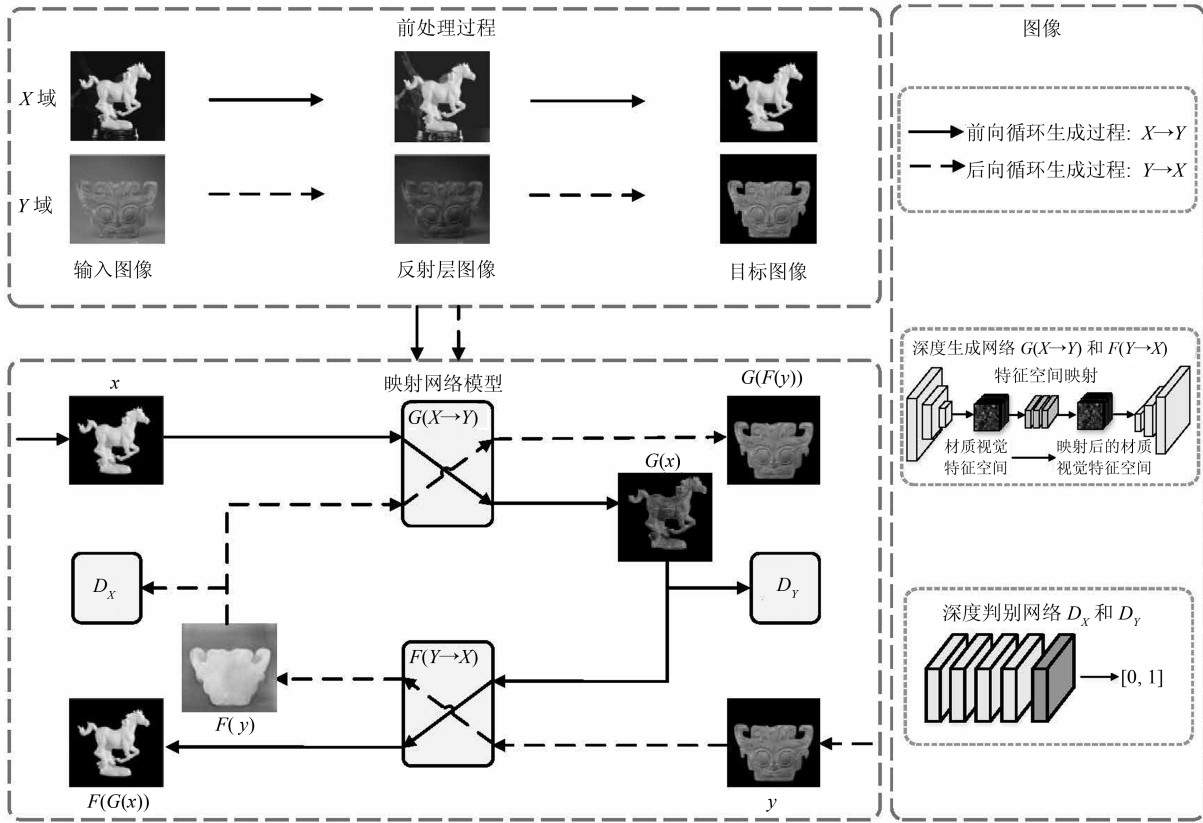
前处理过程

$X$ 域

$Y$ 域

输入图像

反射层图像

目标图像

图像

前向循环生成过程: $X \rightarrow Y$

后向循环生成过程: $Y \rightarrow X$

映射网络模型

$x$

$G(X \rightarrow Y)$

$G(F(y))$

$G(x)$

$D_X$

$D_Y$

$F(Y \rightarrow X)$

$F(y)$

$F(G(x))$

$y$

深度生成网络 $G(X \rightarrow Y)$ 和 $F(Y \rightarrow X)$

特征空间映射

材质视觉特征空间

映射后的材质视觉特征空间

深度判别网络 $D_X$ 和 $D_Y$

[0, 1]